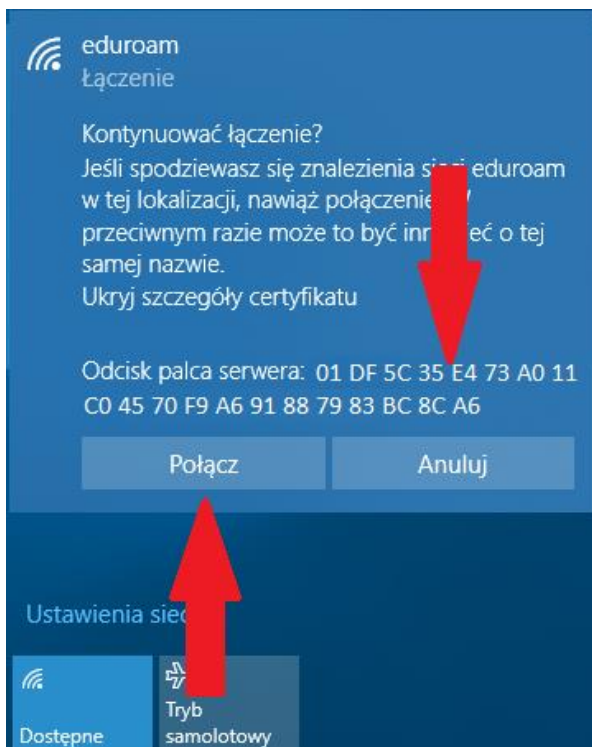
eduroam
Łączenie

Kontynuować łączenie?
Jeśli spodziewasz się znalezienia si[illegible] eduroam w tej lokalizacji, nawiąż połączenie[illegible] przeciwnym razie może to być inn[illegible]eć o tej samej nazwie.
Ukryj szczegóły certyfikatu

Odcisk palca serwera: 01 DF 5C 35 E4 73 A0 11 C0 45 70 F9 A6 91 88 79 83 BC 8C A6

Połącz

Anuluj

Ustawienia sie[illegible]

Dostępne

Tryb samolotowy